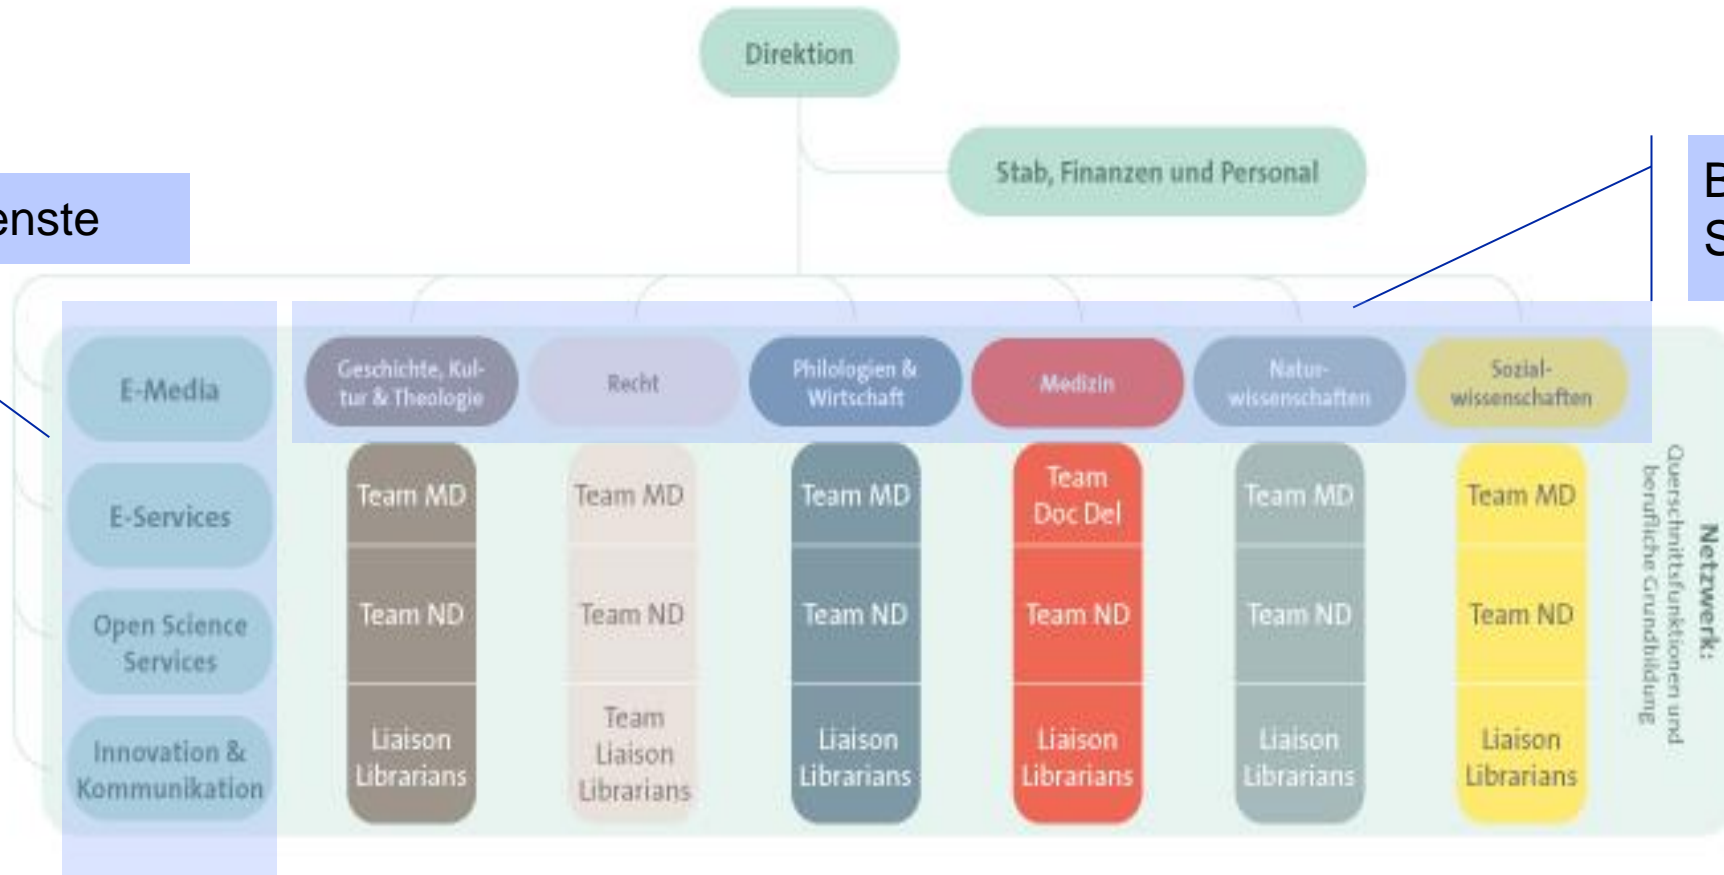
enste

Direktion

Stab, Finanzen und Personal

B
S

E-Media

E-Services

Open Science Services

Innovation & Kommunikation

Geschichte, Kultur & Theologie

Recht

Philologien & Wirtschaft

Medizin

Naturwissenschaften

Sozialwissenschaften

| Team MD | Team MD | Team MD | Team Doc Del | Team MD | Team MD |
|---|---|---|---|---|---|
| Team ND | Team ND | Team ND | Team ND | Team ND | Team ND |
| Liaison Librarians | Team Liaison Librarians | Liaison Librarians | Liaison Librarians | Liaison Librarians | Liaison Librarians |

Netzwerk: Querschnittsfunktionen und berufliche Grundbildung